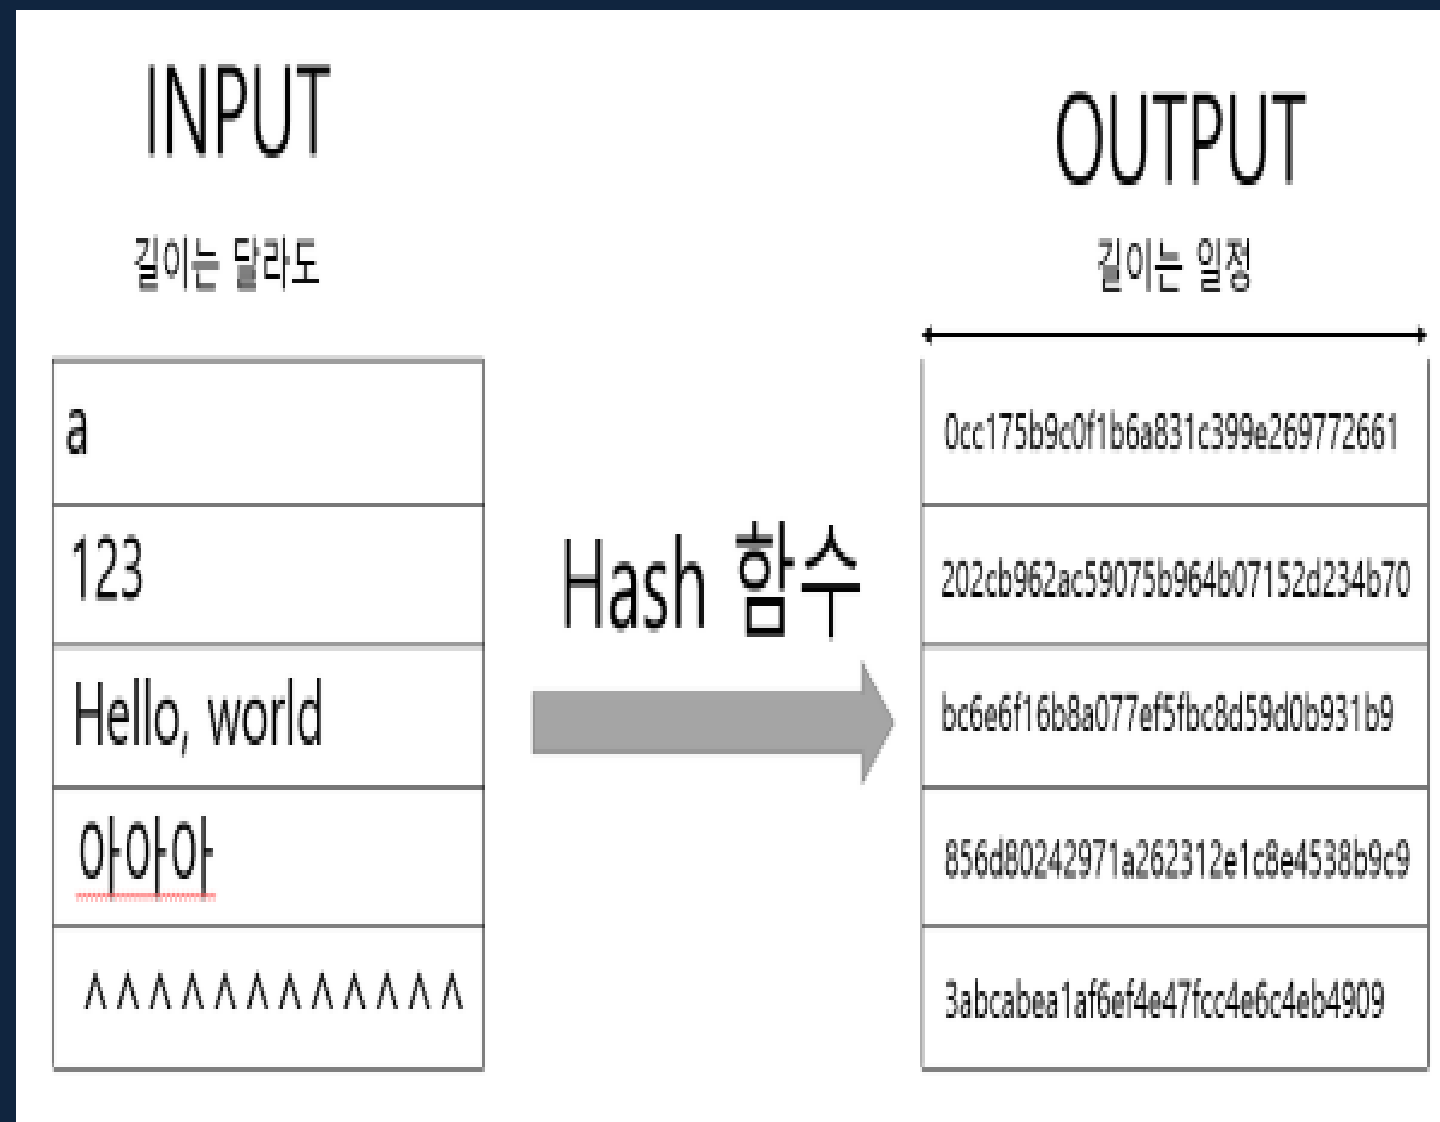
INPUT

길이는 달라도

| a |
|---|
| 123 |
| Hello, world |
| 아아아 |
| ^^^^^^^^^^^^^ |

Hash 함수

OUTPUT

길이는 일정

| 0cc175b9c0f1b6a831c399e269772661 |
|---|
| 202cb962ac59075b964b07152d234b70 |
| bc6e6f16b8a077ef5fbc8d59d0b931b9 |
| 856d80242971a262312e1c8e4538b9c9 |
| 3abcabea1af6ef4e47fcc4e6c4eb4909 |